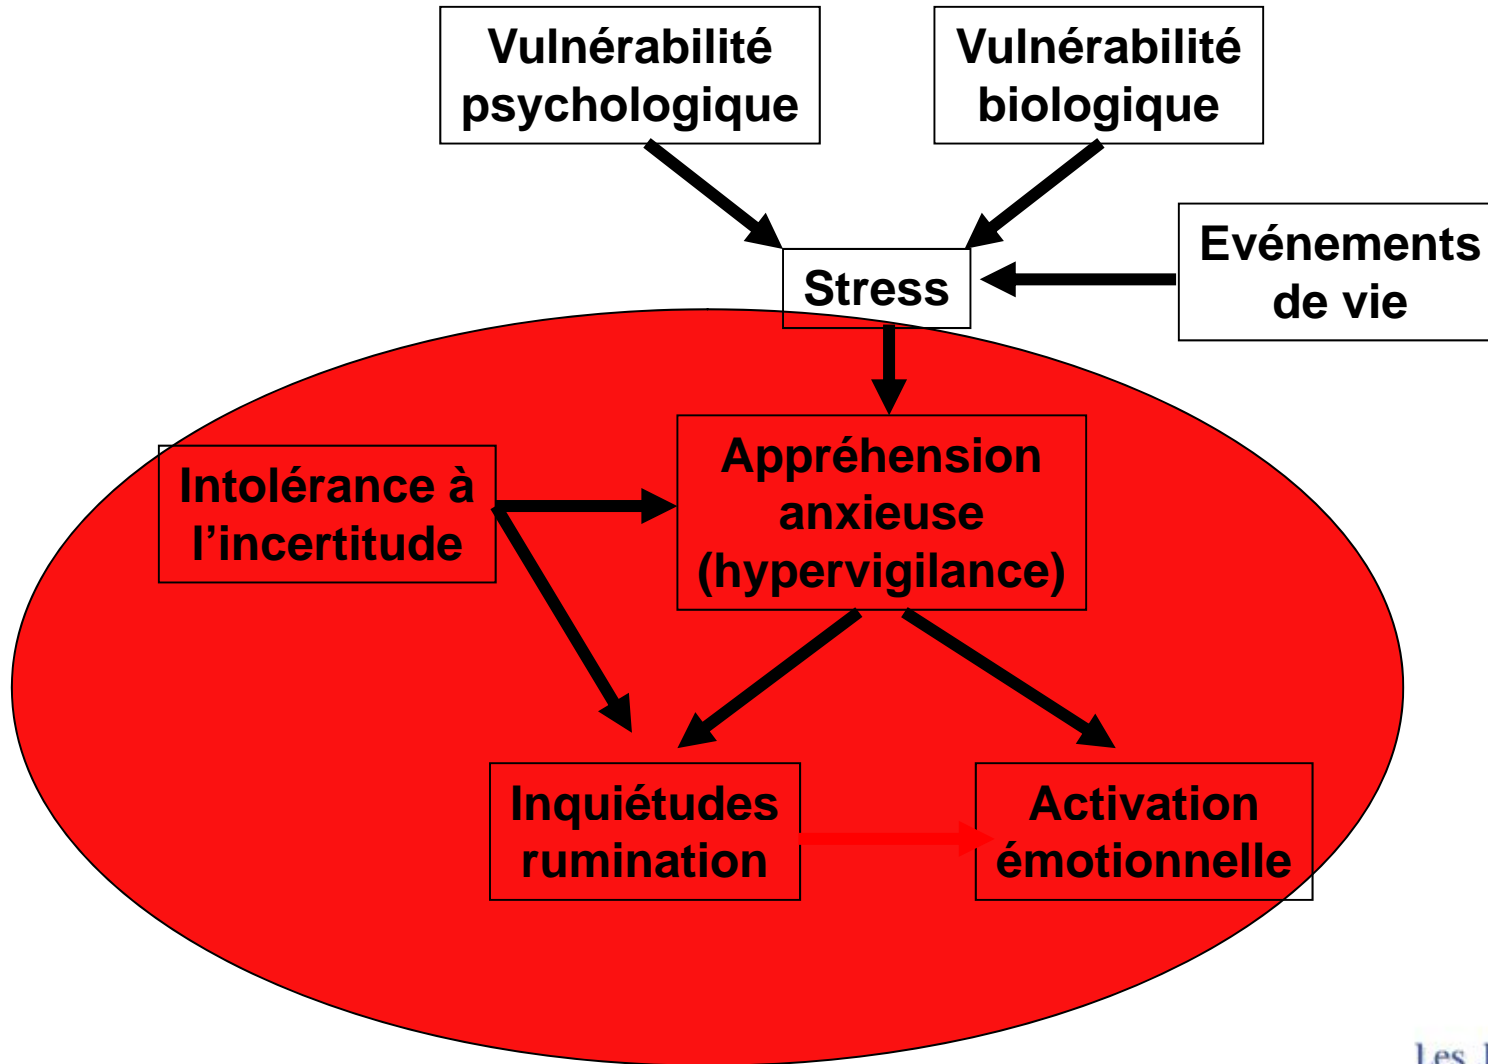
Vulnérabilité psychologique

Vulnérabilité biologique

Stress

Evénements de vie

Intolérance à l'incertitude

Appréhension anxieuse (hypervigilance)

Inquiétudes rumination

Activation émotionnelle

Les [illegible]